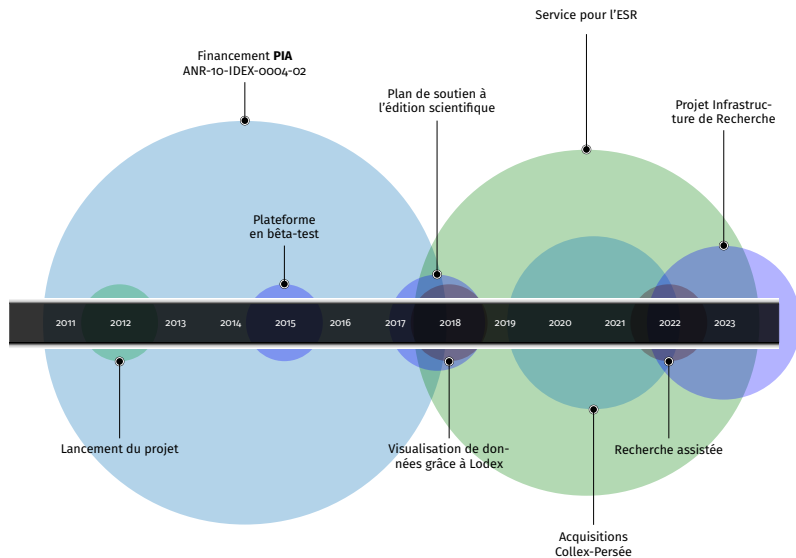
Service pour l'ESR

Financement **PIA**
ANR-10-IDEX-0004-02

Plan de soutien à l'édition scientifique

Projet Infrastructure de Recherche

Plateforme en bêta-test

| 2011 | 2012 | 2013 | 2014 | 2015 | 2016 | 2017 | 2018 | 2019 | 2020 | 2021 | 2022 | 2023 |
|---|---|---|---|---|---|---|---|---|---|---|---|---|

Lancement du projet

Visualisation de données grâce à Lodex

Recherche assistée

Acquisitions Collex-Persée